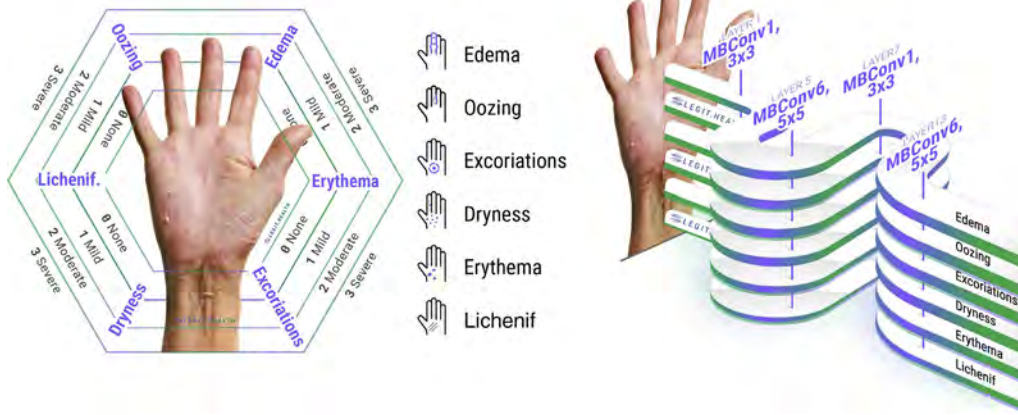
Oozing
Edema
3 Severe
2 Moderate
1 Mild
0 None
3 Severe
2 Moderate
1 Mild
None
Lichenif.
Erythema
0 None
1 Mild
2 Moderate
3 Severe
0 None
1 Mild
2 Moderate
3 Severe
Dryness
Excoriations

Edema
Oozing
Excoriations
Dryness
Erythema
Lichenif

LAYER 1
MBConv1, 3x3
LAYER 5
MBConv6, 5x5
LAYER 7
MBConv1, 3x3
LAYER 13
MBConv6, 5x5
LEGIT.HEALTH
LEGIT.HEALTH
LEGIT
Edema
Oozing
Excoriations
Dryness
Erythema
Lichenif